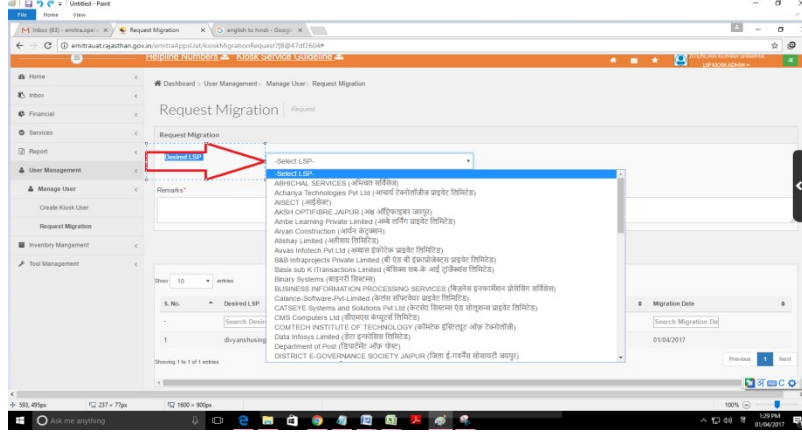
Untitled - Paint
File Home View
Inbox (83) - emitra.oper × Request Migration × english to hindi - Google ×
emitraapp.rajasthan.gov.in/emitraAppsUat/kioskMigrationRequest?jB@47df2604#
Helpline Numbers Kiosk Service Guideline
JITENDRA KUMAR SHARMA LSP KIOSK ADMIN
Home
Inbox
Financial
Services
Report
User Management
Manage User
Create Kiosk User
Request Migration
Inventory Mangement
Tool Management
Dashboard > User Management > Manage User > Request Migration
Request Migration Request
Request Migration
Desired LSP
-Select LSP-
Remarks*
-Select LSP-
ABHICHAL SERVICES (अभिचल सर्विसेज)
Achariya Technologies Pvt Ltd (आचार्य टेक्नोलॉजीज प्राइवेट लिमिटेड)
AISECT (आईसेक्ट)
AKSH OPTIFIBRE JAIPUR (अक्ष ऑप्टिफाइबर जयपुर)
Ambe Learning Private Limited (अम्बे लर्निंग प्राइवेट लिमिटेड)
Aryan Construction (आर्यन कंस्ट्रक्शन)
Atishay Limited (अतिशय लिमिटेड)
Avvas Infotech Pvt Ltd (अव्वास इंफोटेक प्राइवेट लिमिटेड)
B&B Infraprojects Private Limited (बी एंड बी इंफ्राप्रोजेक्टस प्राइवेट लिमिटेड)
Basix sub K iTransactions Limited (बेसिक्स सब के आई ट्रांजैक्शंस लिमिटेड)
Binary Systems (बाइनरी सिस्टम्स)
BUSINESS INFORMATION PROCESSING SERVICES (बिज़नेस इनफार्मेशन प्रोसेसिंग सर्विसेस)
Calance-Software-Pvt-Limited (केलंस सॉफ्टवेयर प्राइवेट लिमिटेड)
CATSEYE Systems and Solutions Pvt Ltd (केट्साइ सिस्टम्स एंड सोल्यूशन्स प्राइवेट लिमिटेड)
CMS Computers Ltd (सीएमएस कंप्यूटर्स लिमिटेड)
COMTECH INSTITUTE OF TECHNOLOGY (कॉमटेक इंस्टिट्यूट ऑफ़ टेक्नोलॉजी)
Data Infosys Limited (डेटा इन्फोसिस लिमिटेड)
Department of Post (डिपार्टमेंट ऑफ़ पोस्ट)
DISTRICT E-GOVERNANCE SOCIETY JAIPUR (जिला ई-गवर्नेंस सोसायटी जयपुर)
Show 10 entries
S. No. Desired LSP Migration Date
Search Desire Search Migration Da
1 divyanshusing 01/04/2017
Showing 1 to 1 of 1 entries
Previous 1 Next
593, 495px 237 × 77px 1600 × 900px 100%
Ask me anything
1:29 PM 01/04/2017